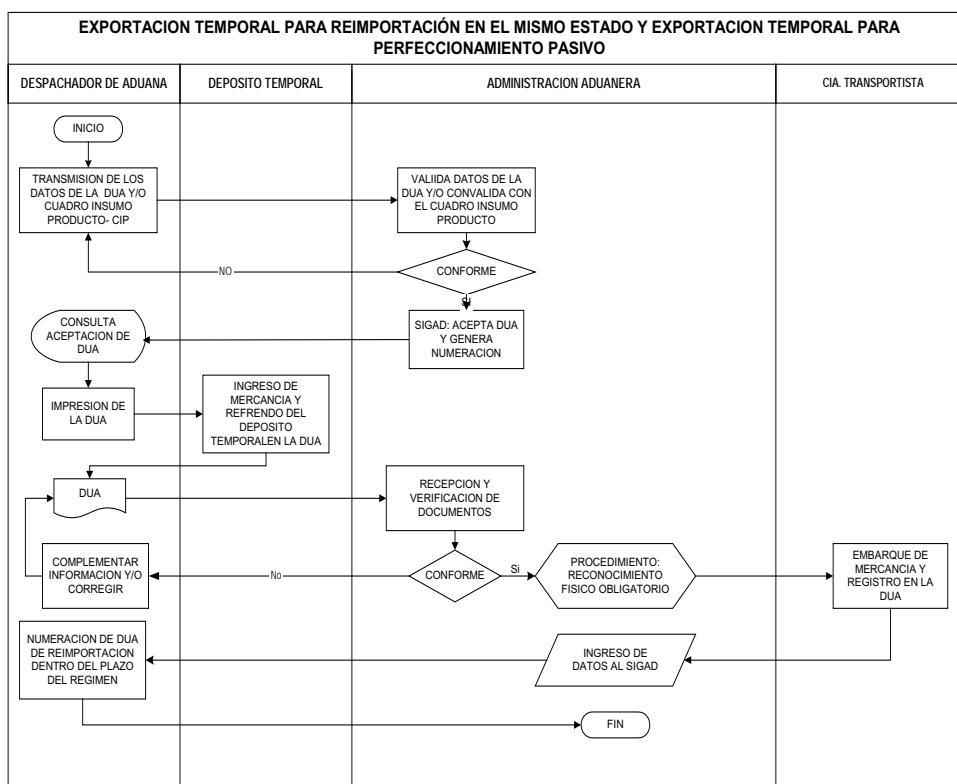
EXPORTACION TEMPORAL PARA REIMPORTACIÓN EN EL MISMO ESTADO Y EXPORTACION TEMPORAL PARA PERFECCIONAMIENTO PASIVO

| DESPACHADOR DE ADUANA | DEPOSITO TEMPORAL | ADMINISTRACION ADUANERA | CIA. TRANSPORTISTA |
|---|---|---|---|

INICIO

TRANSMISION DE LOS DATOS DE LA DUA Y/O CUADRO INSUMO PRODUCTO- CIP

VALIIDA DATOS DE LA DUA Y/O CONVALIDA CON EL CUADRO INSUMO PRODUCTO

NO

CONFORME

SI

SIGAD: ACEPTA DUA Y GENERA NUMERACION

CONSULTA ACEPTACION DE DUA

IMPRESION DE LA DUA

INGRESO DE MERCANCIA Y REFRENDO DEL DEPOSITO TEMPORALEN LA DUA

DUA

RECEPCION Y VERIFICACION DE DOCUMENTOS

COMPLEMENTAR INFORMACION Y/O CORREGIR

No

CONFORME

Si

PROCEDIMIENTO: RECONOCIMIENTO FISICO OBLIGATORIO

EMBARQUE DE MERCANCIA Y REGISTRO EN LA DUA

NUMERACION DE DUA DE REIMPORTACION DENTRO DEL PLAZO DEL REGIMEN

INGRESO DE DATOS AL SIGAD

FIN